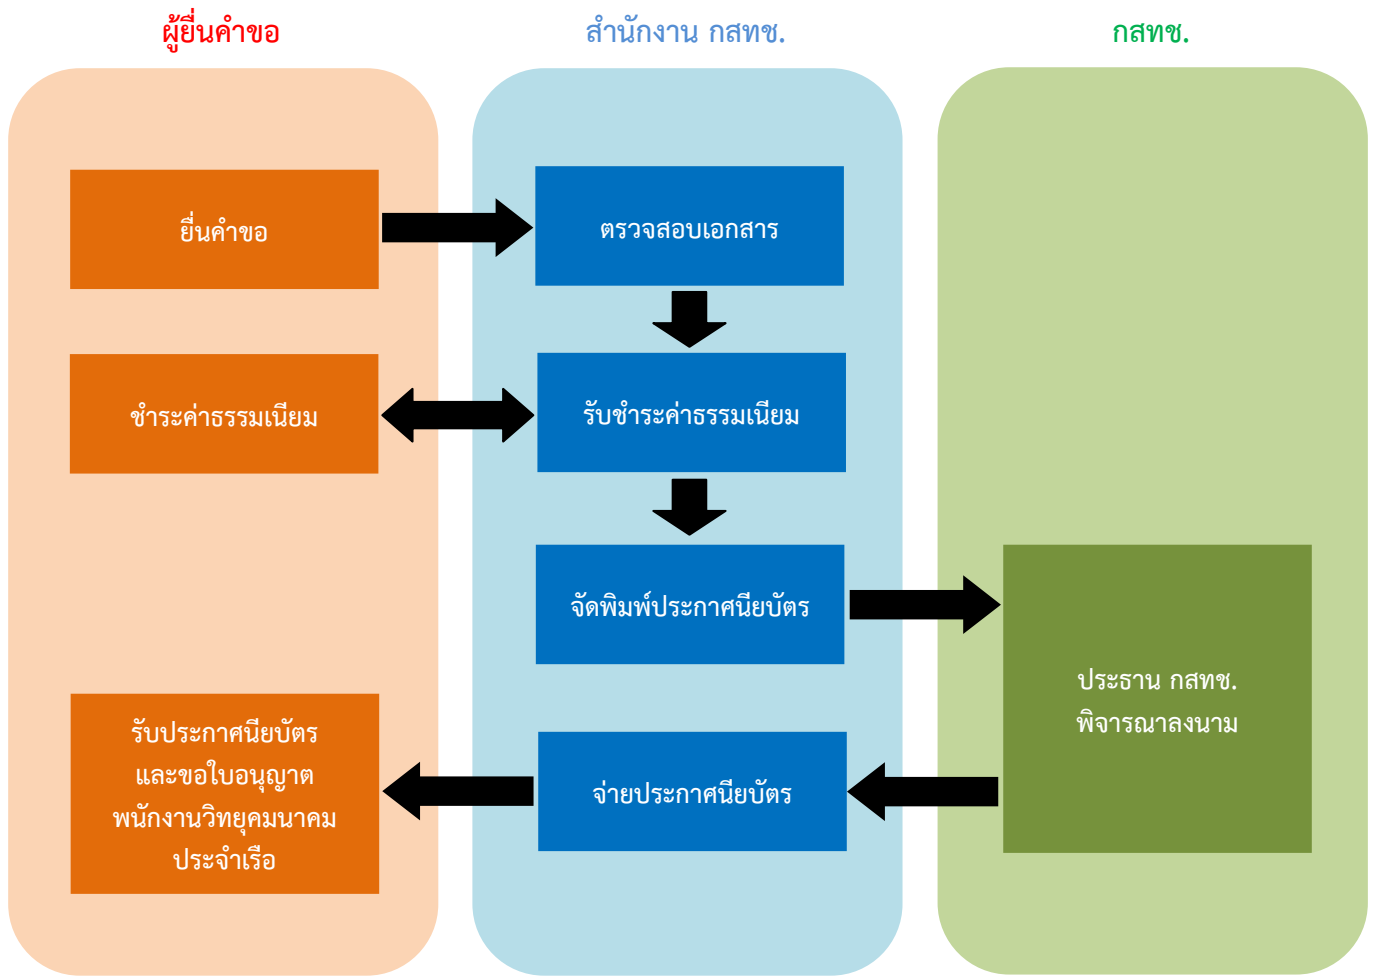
ผู้ยื่นคำขอ

สำนักงาน กสทช.

กสทช.

ยื่นคำขอ

ตรวจสอบเอกสาร

ชำระค่าธรรมเนียม

รับชำระค่าธรรมเนียม

จัดพิมพ์ประกาศนียบัตร

ประธาน กสทช. พิจารณาลงนาม

รับประกาศนียบัตร และขอใบอนุญาต พนักงานวิทยุคมนาคม ประจำเรือ

จ่ายประกาศนียบัตร